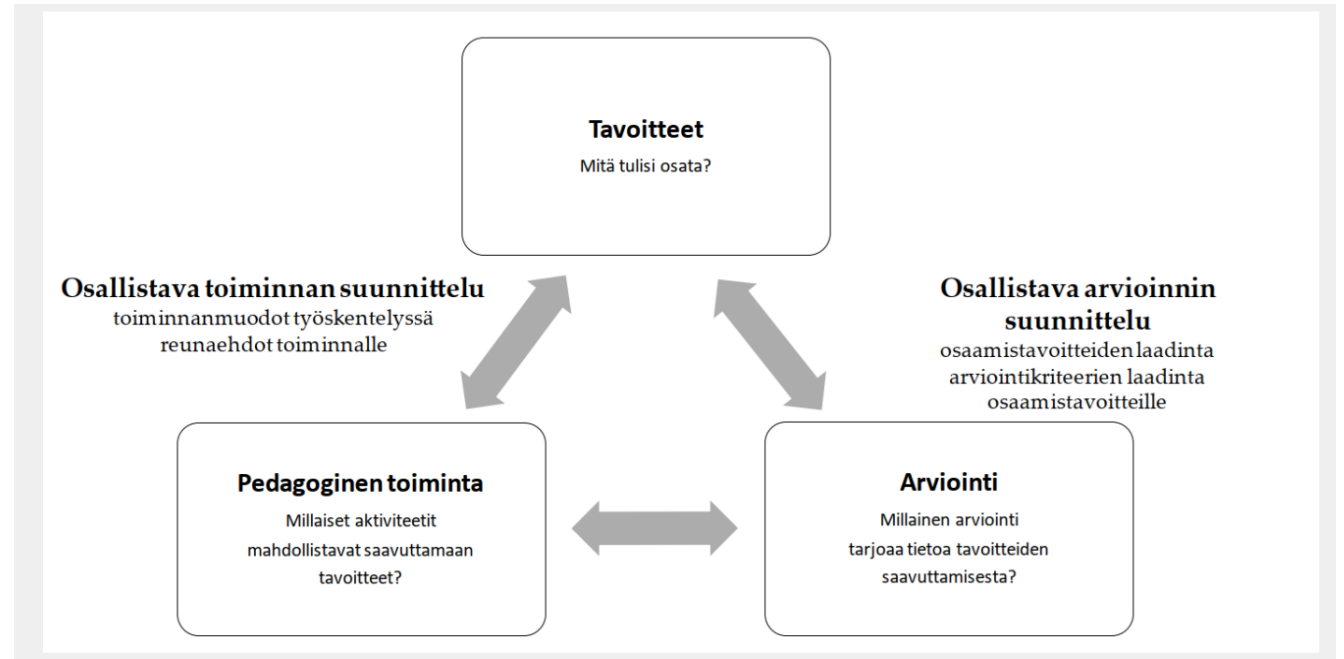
Tavoitteet
Mitä tulisi osata?

Osallistava toiminnan suunnittelu
toiminnanmuodot työskentelyssä
reunaehdot toiminnalle

Osallistava arvioinnin suunnittelu
osaamistavoitteiden laadinta
arviointikriteerien laadinta osaamistavoitteille

Pedagoginen toiminta
Millaiset aktiviteetit mahdollistavat saavuttamaan tavoitteet?

Arviointi
Millainen arviointi tarjoaa tietoa tavoitteiden saavuttamisesta?